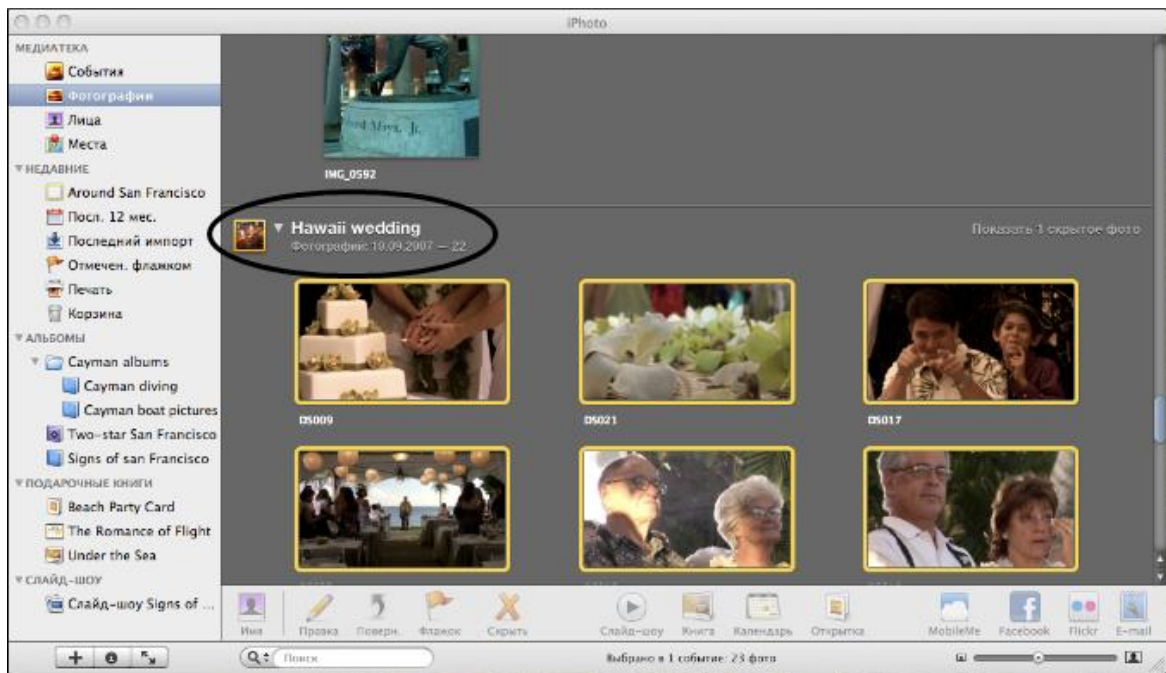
iPhoto

МЕДИАТЕКА
События
Фотографии
Лица
Места
НЕДАВНИЕ
Around San Francisco
Посл. 12 мес.
Последний импорт
Отмечен. флажком
Печать
Корзина
АЛЬБОМЫ
Cayman albums
Cayman diving
Cayman boat pictures
Two-star San Francisco
Signs of san Francisco
ПОДАРОЧНЫЕ КНИГИ
Beach Party Card
The Romance of Flight
Under the Sea
СЛАЙД-ШОУ
Слайд-шоу Signs of ...

IMG_0592

Hawaii wedding
Фотографии: 10.09.2007 — 22

Показать 1 скрытое фото

DS009
DS021
DS017

Имя
Правка
Поверн.
Флажок
Скрыть
Слайд-шоу
Книга
Календарь
Открытка
MobileMe
Facebook
Flickr
E-mail

Поиск
Выбрано в 1 событие: 23 фото